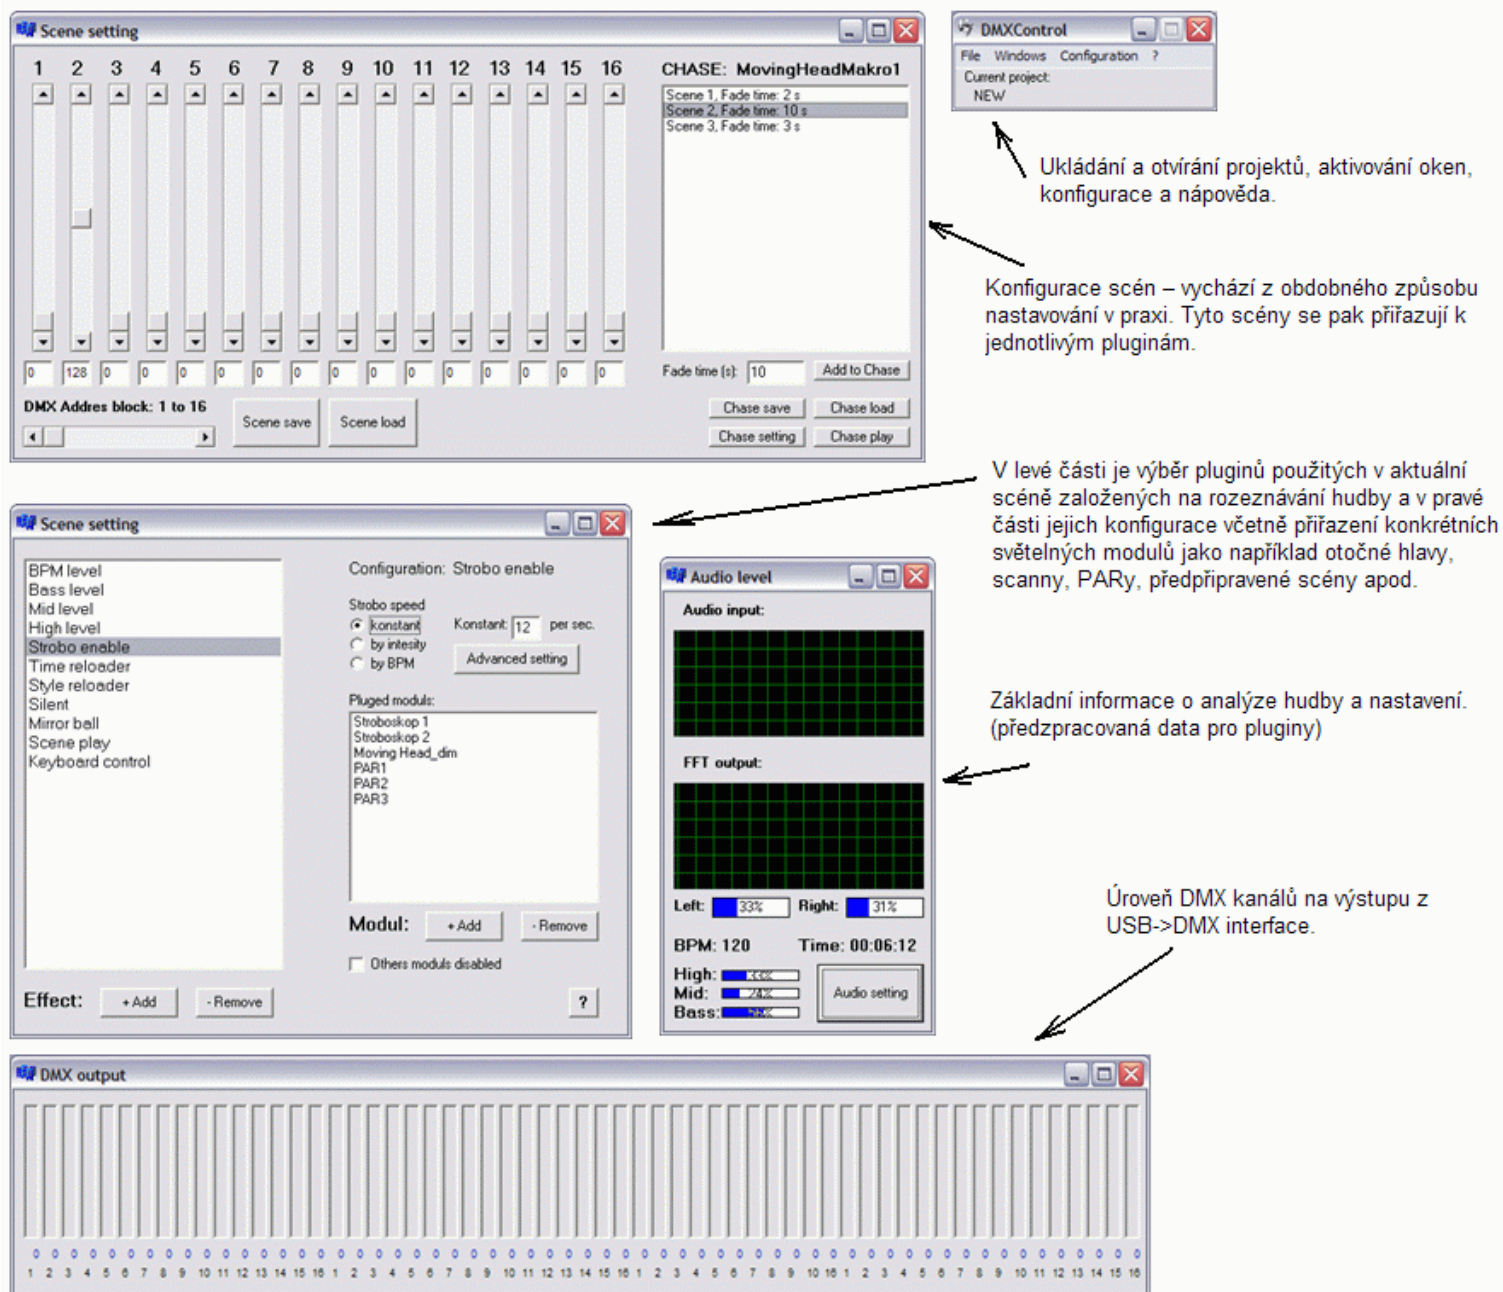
Scene setting

1 2 3 4 5 6 7 8 9 10 11 12 13 14 15 16

CHASE: MovingHeadMakro1

Scene 1, Fade time: 2 s
Scene 2, Fade time: 10 s
Scene 3, Fade time: 3 s

0 128 0 0 0 0 0 0 0 0 0 0 0 0 0 0

Fade time (s): 10 Add to Chase

DMX Addres block: 1 to 16

Scene save Scene load

Chase save Chase load
Chase setting Chase play

DMXControl
File Windows Configuration ?
Current project:
NEW

Ukládání a otvírání projektů, aktivování oken, konfigurace a nápověda.

Konfigurace scén – vychází z obdobného způsobu nastavování v praxi. Tyto scény se pak přiřazují k jednotlivým pluginám.

V levé části je výběr pluginů použitých v aktuální scéně založených na rozeznávání hudby a v pravé části jejich konfigurace včetně přiřazení konkrétních světelných modulů jako například otočné hlavy, scanny, PARy, předpřipravené scény apod.

Scene setting

BPM level
Bass level
Mid level
High level
Strobo enable
Time reloader
Style reloader
Silent
Mirror ball
Scene play
Keyboard control

Configuration: Strobo enable

Strobo speed
konstant
by intesity
by BPM

Konstant: 12 per sec.

Advanced setting

Pluged moduls:
Stroboskop 1
Stroboskop 2
Moving Head_dim
PAR1
PAR2
PAR3

Modul: +Add -Remove

Others moduls disabled

Effect: +Add -Remove ?

Audio level
Audio input:
FFT output:
Left: 33% Right: 31%
BPM: 120 Time: 00:06:12
High: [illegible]
Mid: 24%
Bass: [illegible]
Audio setting

Základní informace o analýze hudby a nastavení. (předzpracovaná data pro pluginy)

Úroveň DMX kanálů na výstupu z USB->DMX interface.

DMX output

0 0 0 0 0 0 0 0 0 0 0 0 0 0 0 0 0 0 0 0 0 0 0 0 0 0 0 0 0 0 0 0 0 0 0 0 0 0 0 0 0 0 0 0 0 0 0 0 0 0 0 0 0 0 0 0 0 0 0 0 0 0 0 0

1 2 3 4 5 6 7 8 9 10 11 12 13 14 15 16 1 2 3 4 5 6 7 8 9 10 11 12 13 14 15 16 1 2 3 4 5 6 7 8 9 10 16 1 2 3 4 5 6 7 8 9 10 11 12 13 14 15 16